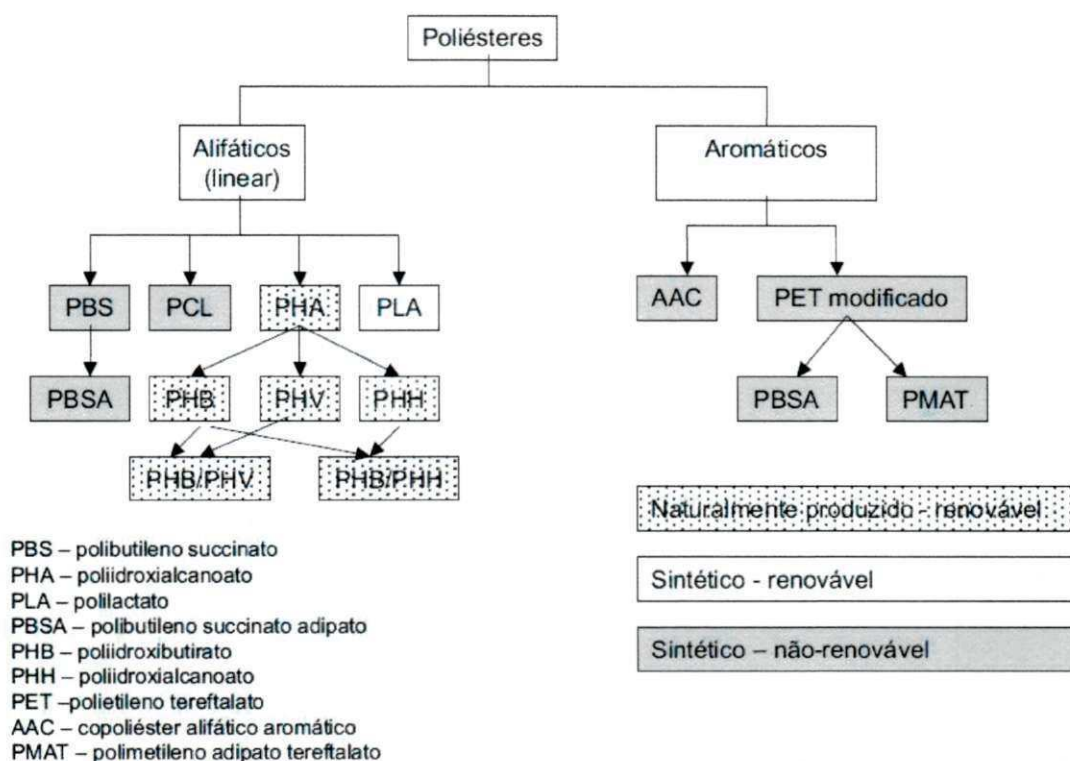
Poliésteres

Alifáticos (linear)

Aromáticos

PBS

PCL

PHA

PLA

AAC

PET modificado

PBSA

PHB

PHV

PHH

PBSA

PMAT

PHB/PHV

PHB/PHH

Naturalmente produzido - renovável

Sintético - renovável

Sintético – não-renovável

PBS – polibutileno succinato
PHA – poliidroxialcanoato
PLA – polilactato
PBSA – polibutileno succinato adipato
PHB – poliidroxibutirato
PHH – poliidroxialcanoato
PET –polietileno tereftalato
AAC – copoliéster alifático aromático
PMAT – polimetileno adipato tereftalato